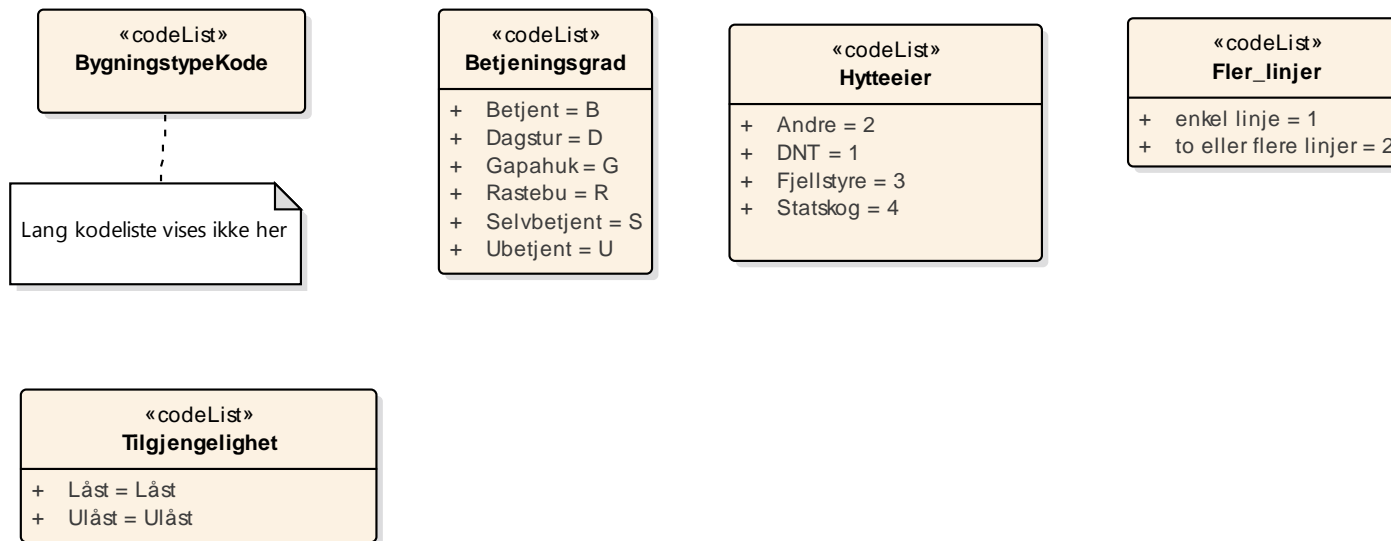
«codeList»
**BygningstypeKode**

Lang kodeliste vises ikke her

«codeList»
**Betjeningsgrad**

+ Betjent = B
+ Dagstur = D
+ Gapahuk = G
+ Rastebu = R
+ Selvbetjent = S
+ Ubetjent = U

«codeList»
**Hytteeier**

+ Andre = 2
+ DNT = 1
+ Fjellstyre = 3
+ Statskog = 4

«codeList»
**Fler_linjer**

+ enkel linje = 1
+ to eller flere linjer = 2

«codeList»
**Tilgjengelighet**

+ Låst = Låst
+ Ulåst = Ulåst